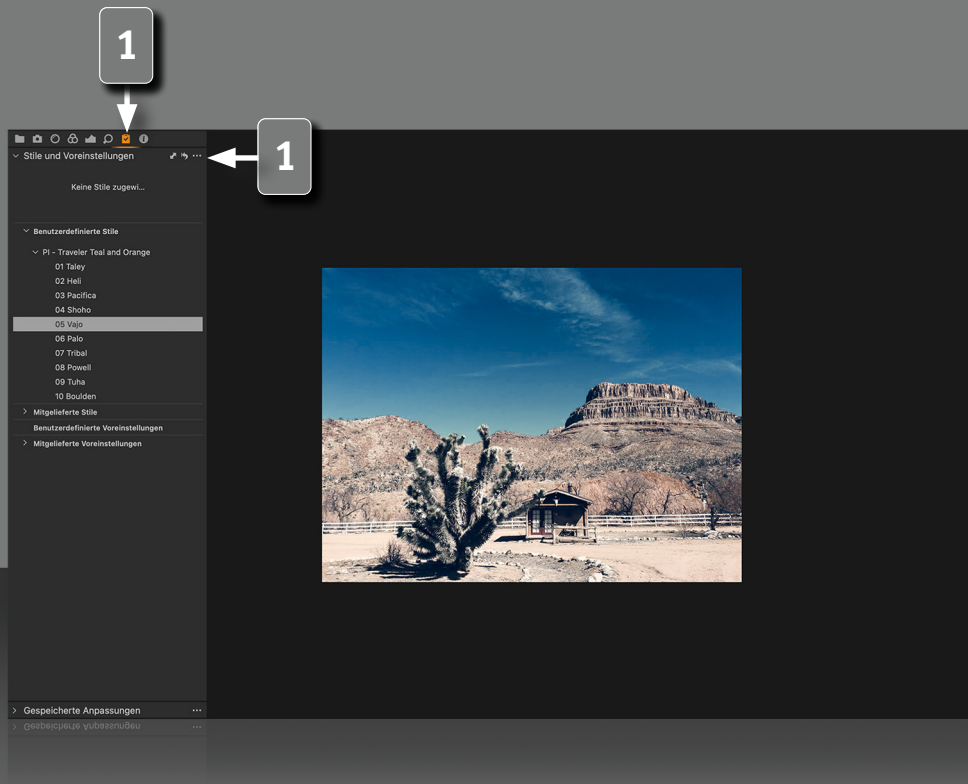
1

1

Stile und Voreinstellungen

Keine Stile zugewi...

Benutzerdefinierte Stile

PI - Traveler Teal and Orange

01 Taley

02 Heli

03 Pacifica

04 Shoho

05 Vajo

06 Palo

07 Tribal

08 Powell

09 Tuha

10 Boulden

Mitgelieferte Stile

Benutzerdefinierte Voreinstellungen

Mitgelieferte Voreinstellungen

Gespeicherte Anpassungen